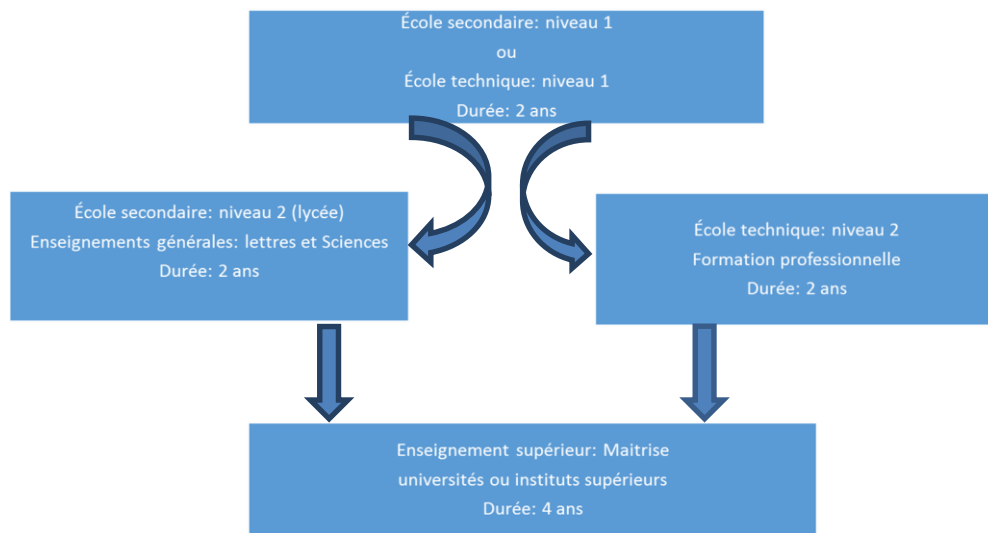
École secondaire: niveau 1
ou
École technique: niveau 1
Durée: 2 ans

École secondaire: niveau 2 (lycée)
Enseignements générales: lettres et Sciences
Durée: 2 ans

École technique: niveau 2
Formation professionnelle
Durée: 2 ans

Enseignement supérieur: Maitrise
universités ou instituts supérieurs
Durée: 4 ans